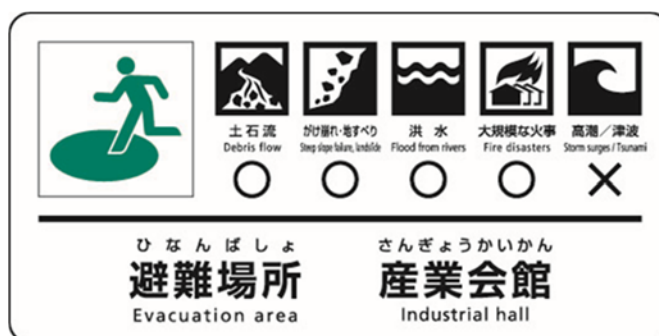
土石流
Debris flow

がけ崩れ・地すべり
Steep slope failure, landslide

洪水
Flood from rivers

大規模な火事
Fire disasters

高潮／津波
Storm surges / Tsunami

○ ○ ○ ○ ×

ひなんばしょ
避難場所
Evacuation area

さんぎょうかいかん
産業会館
Industrial hall